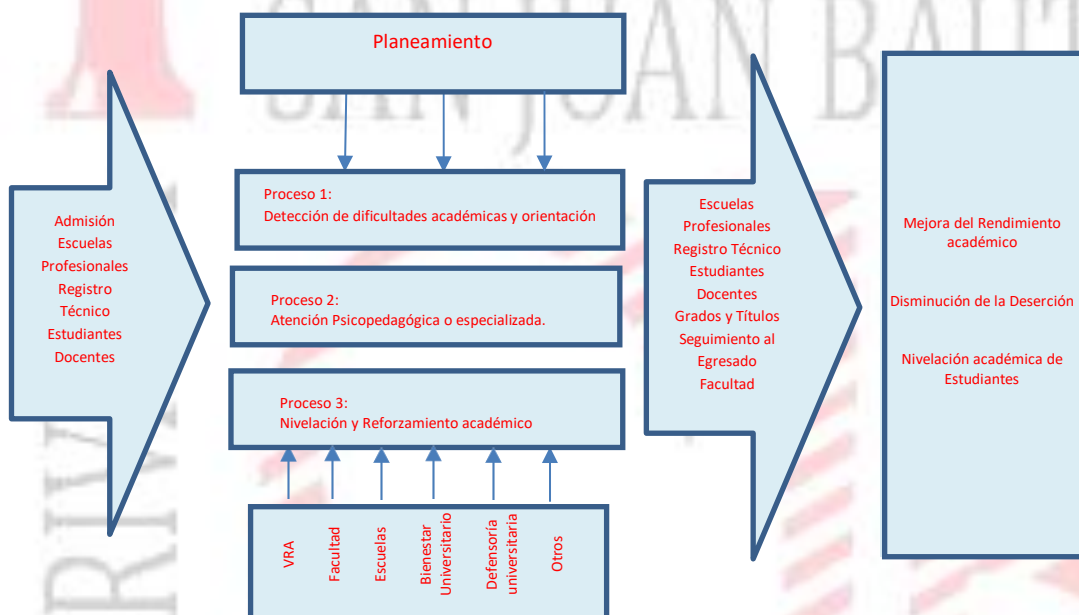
Planeamiento

Admisión
Escuelas
Profesionales
Registro
Técnico
Estudiantes
Docentes

Proceso 1:
Detección de dificultades académicas y orientación

Proceso 2:
Atención Psicopedagógica o especializada.

Proceso 3:
Nivelación y Reforzamiento académico

VRA
Facultad
Escuelas
Bienestar Universitario
Defensoría universitaria
Otros

Escuelas
Profesionales
Registro Técnico
Estudiantes
Docentes
Grados y Títulos
Seguimiento al Egresado
Facultad

Mejora del Rendimiento académico

Disminución de la Deserción

Nivelación académica de Estudiantes

SAN JUAN BAUT